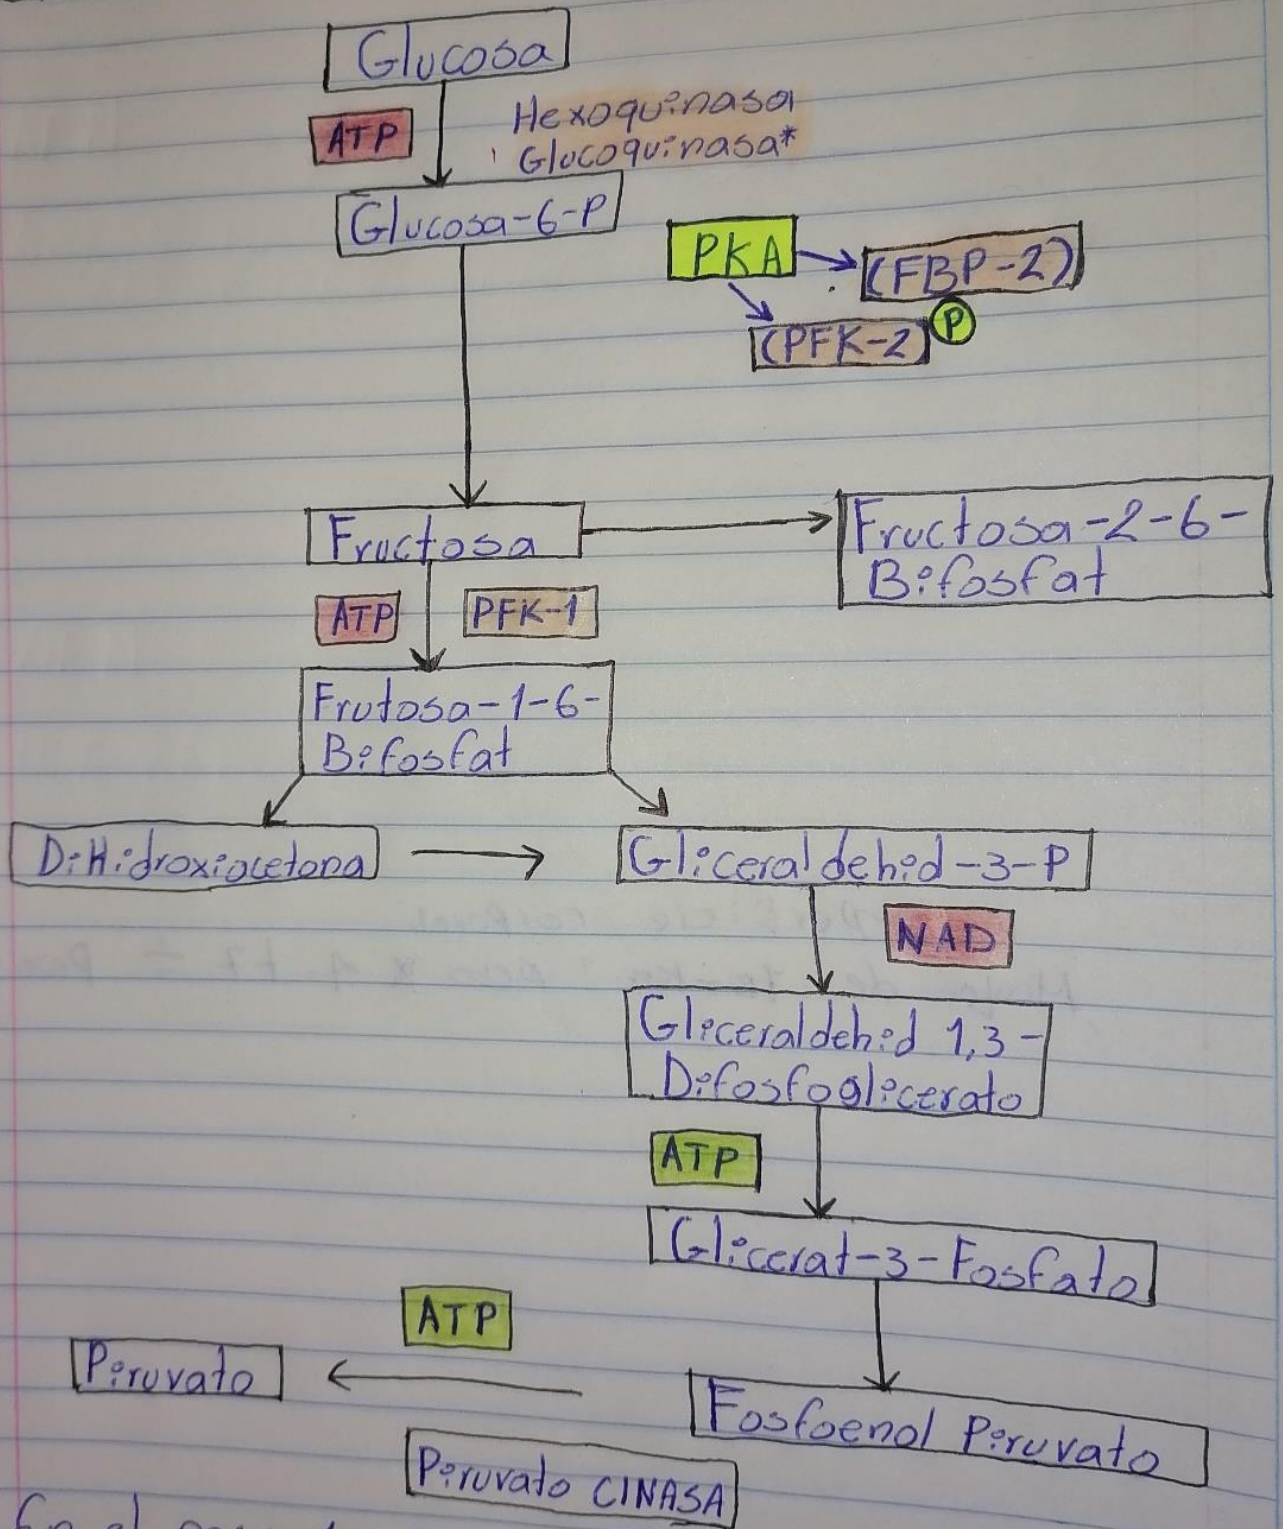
Glucosa

ATP

Hexoquinasa
Glucoquinasa*

Glucosa-6-P

PKA

(FBP-2)

(PFK-2) P

Fructosa

Fructosa-2-6-Bifosfat

ATP

PFK-1

Frutosa-1-6-Bifosfat

DiHidroxiacetona

Gliceraldehid-3-P

NAD

Gliceraldehid 1,3-Difosfoglicerato

ATP

Glicerat-3-Fosfato

ATP

Piruvato

Fosfoenol Piruvato

Piruvato CINASA

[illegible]